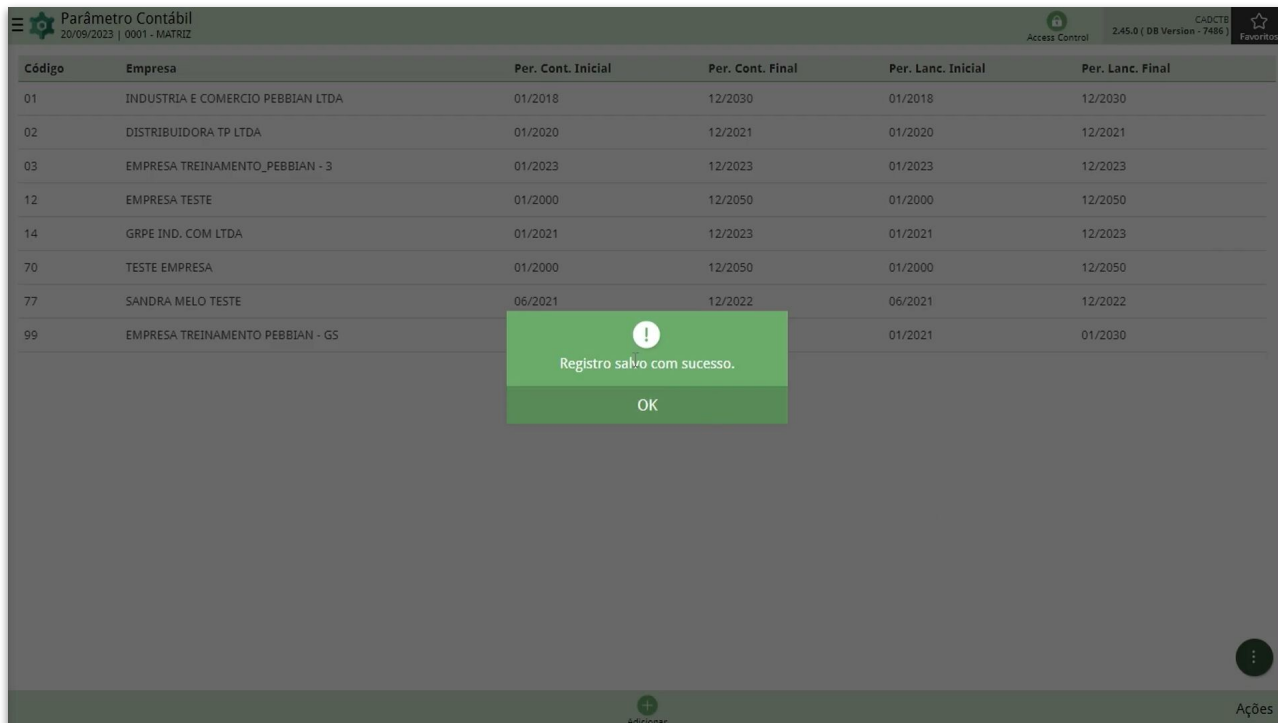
Parâmetro Contábil
20/09/2023 | 0001 - MATRIZ

Access Control

CADCTE
2.45.0 ( DB Version - 7486 )

Favoritos

| Código | Empresa | Per. Cont. Inicial | Per. Cont. Final | Per. Lanc. Inicial | Per. Lanc. Final |
|---|---|---|---|---|---|
| 01 | INDUSTRIA E COMERCIO PEBBIAN LTDA | 01/2018 | 12/2030 | 01/2018 | 12/2030 |
| 02 | DISTRIBUIDORA TP LTDA | 01/2020 | 12/2021 | 01/2020 | 12/2021 |
| 03 | EMPRESA TREINAMENTO_PEBBIAN - 3 | 01/2023 | 12/2023 | 01/2023 | 12/2023 |
| 12 | EMPRESA TESTE | 01/2000 | 12/2050 | 01/2000 | 12/2050 |
| 14 | GRPE IND. COM LTDA | 01/2021 | 12/2023 | 01/2021 | 12/2023 |
| 70 | TESTE EMPRESA | 01/2000 | 12/2050 | 01/2000 | 12/2050 |
| 77 | SANDRA MELO TESTE | 06/2021 | 12/2022 | 06/2021 | 12/2022 |
| 99 | EMPRESA TREINAMENTO PEBBIAN - GS | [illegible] | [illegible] | 01/2021 | 01/2030 |

!
Registro salvo com sucesso.
OK

Adicionar

Ações